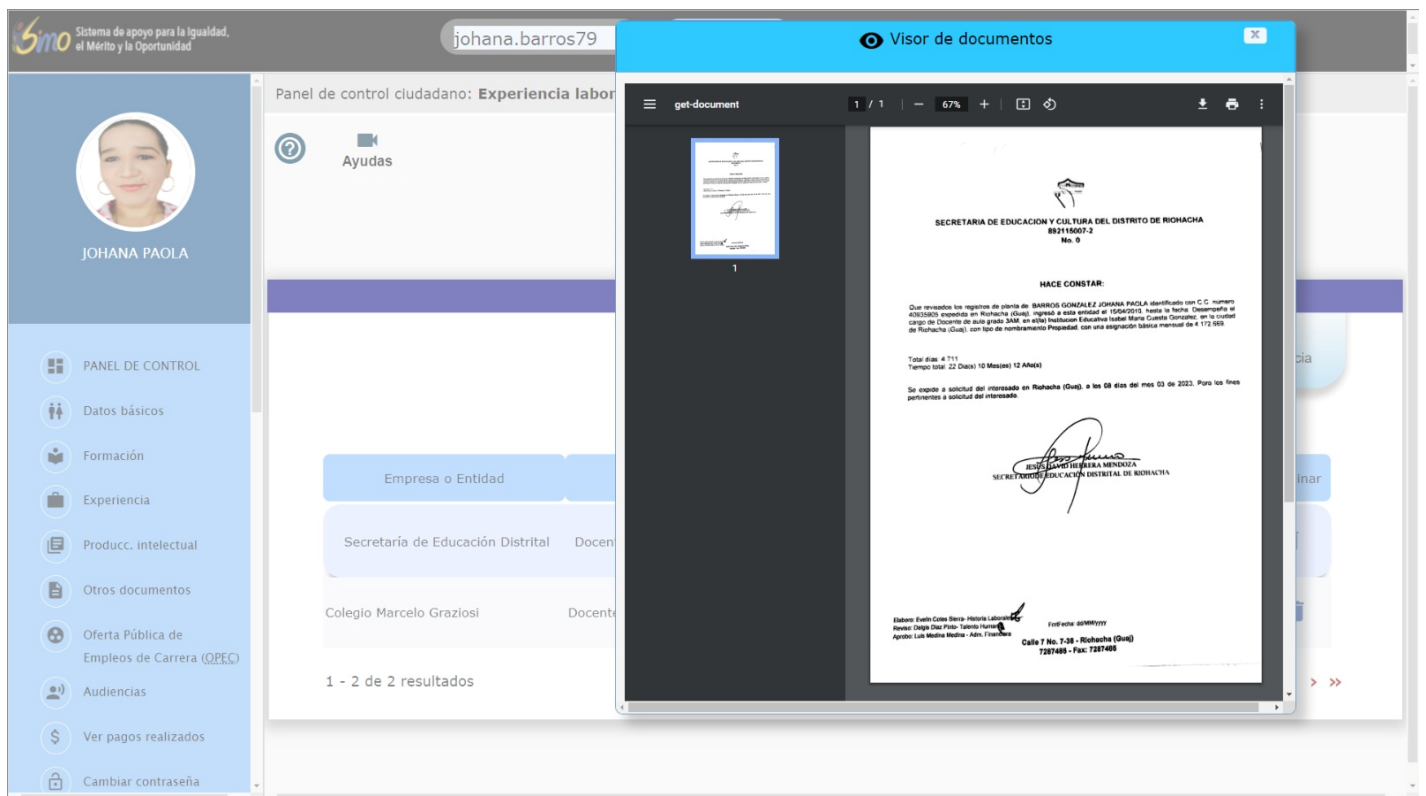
Sistema de apoyo para la Igualdad, el Mérito y la Oportunidad

johana.barros79

Visor de documentos

Panel de control ciudadano: Experiencia labor

Ayudas

JOHANA PAOLA

PANEL DE CONTROL

Datos básicos

Formación

Experiencia

Producc. intelectual

Otros documentos

Oferta Pública de Empleos de Carrera (OPEC)

Audiencias

Ver pagos realizados

Cambiar contraseña

get-document 1 / 1 67%

1

SECRETARIA DE EDUCACION Y CULTURA DEL DISTRITO DE RIOHACHA
892115007-2
No. 0

HACE CONSTAR:

Que revisados los registros de planta de BARROS GONZALEZ JOHANA PAOLA identificado con C.C. numero 40935905 expedida en Riohacha (Guaj). ingresó a esta entidad el 15/04/2010, hasta la fecha Desempeña el cargo de Docente de aula grado 3AM, en el(la) Institucion Educativa Isabel Maria Cuesta Gonzalez, en la ciudad de Riohacha (Guaj), con tipo de nombramiento Propiedad, con una asignación básica mensual de 4.172.669.

Total dias: 4.711
Tiempo total: 22 Dia(s) 10 Mes(es) 12 Año(s)

Se expide a solicitud del interesado en Riohacha (Guaj), a los 08 dias del mes 03 de 2023. Para los fines pertinentes a solicitud del interesado.

JESUS DAVID HERRERA MENDOZA
SECRETARIO DE EDUCACION DISTRITAL DE RIOHACHA

Elaboro: Evelin Cotes Sierra- Historia Laboral
Reviso: Dalgis Diaz Pinto- Talento Humano
Aprobo: Luis Medina Medina - Adm. Financiera
FmtFecha: dd/MM/yyyy

Calle 7 No. 7-38 - Riohacha (Guaj)
7287485 - Fax: 7287485

Empresa o Entidad

Secretaría de Educación Distrital Docen

Colegio Marcelo Graziosi Docent

1 - 2 de 2 resultados

cia

inar

> »